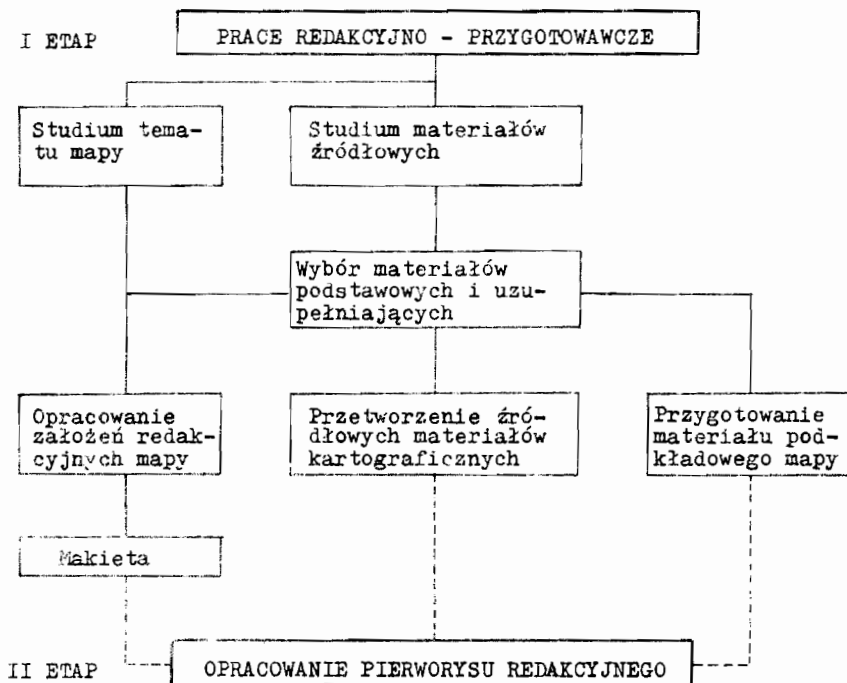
I ETAP

PRACE REDAKCYJNO - PRZYGOTOWAWCZE

Studium tematu mapy

Studium materiałów źródłowych

Wybór materiałów podstawowych i uzupełniających

Opracowanie założeń redakcyjnych mapy

Przetworzenie źródłowych materiałów kartograficznych

Przygotowanie materiału podkładowego mapy

Makieta

II ETAP

OPRACOWANIE PIERWORYSU REDAKCYJNEGO